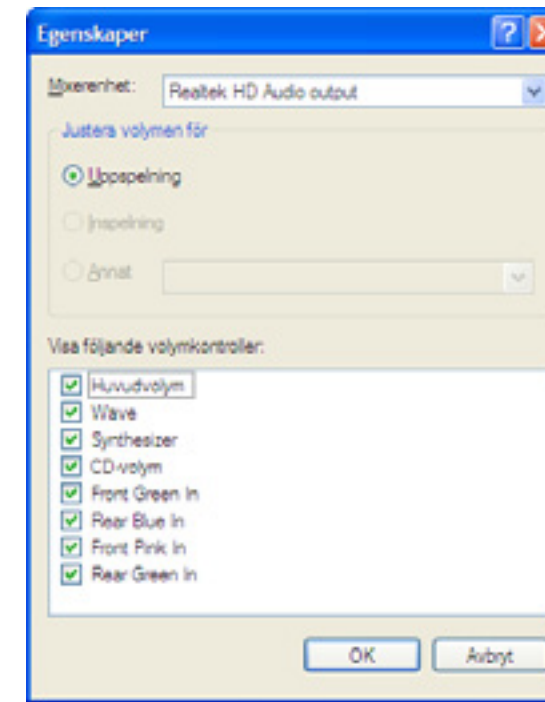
Egenskaper

Mixerenhet: Realtek HD Audio output

Justera volymen för

Uppspelning

Inspelning

Annat

Visa följande volymkontroller:

Huvudvolym
Wave
Synthesizer
CD-volym
Front Green In
Rear Blue In
Front Pink In
Rear Green In

OK
Avbryt